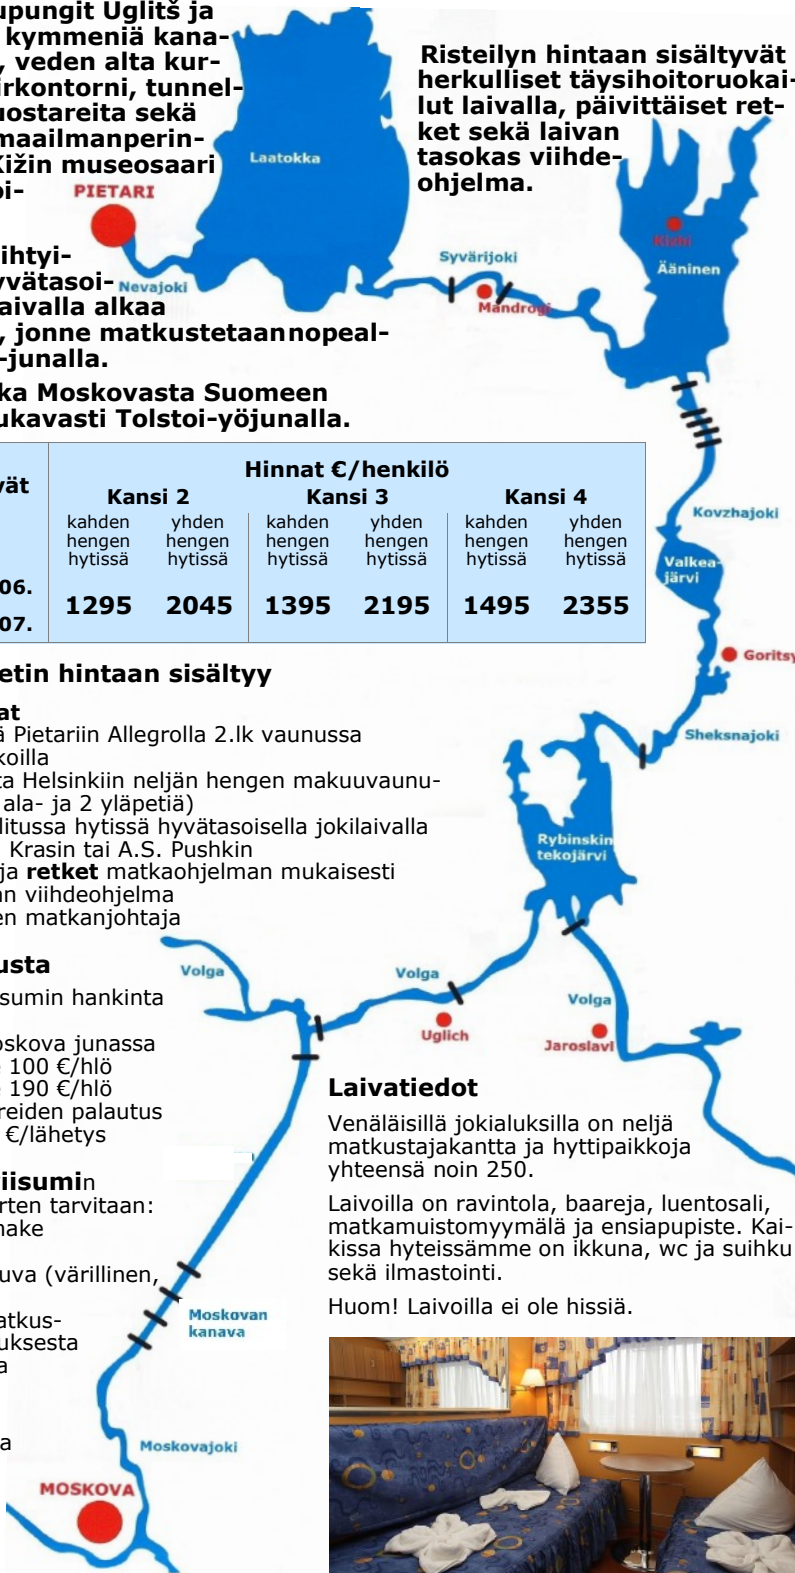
upungit Uglitš ja kymmeniä kana-, veden alta kur-irkontorni, tunnel-uostareita sekä maailmanperin-Kižin museosaari oi-

ihtyi-yvätasoi-aivalla alkaa, jonne matkustetaan nopeal--junalla.

ka Moskovasta Suomeen ukavasti Tolstoi-yöjunalla.

Risteilyn hintaan sisältyvät herkulliset täysihoitoruokailut laivalla, päivittäiset retket sekä laivan tasokas viihdeohjelma.

Laatokka
PIETARI
Nevajoki
Syvärijoki
Mandrogi
Kizhi
Ääninen
Kovzhajoki
Valkeajärvi
Goritsy
Sheksnajoki
Rybinskin tekojärvi
Volga
Volga
Volga
Uglich
Jaroslavl
Moskovan kanava
Moskovajoki
MOSKOVA

| vät | Hinnat €/henkilö | | | | | |
|---|---|---|---|---|---|---|
| | Kansi 2 | | Kansi 3 | | Kansi 4 | |
| | kahden hengen hytissä | yhden hengen hytissä | kahden hengen hytissä | yhden hengen hytissä | kahden hengen hytissä | yhden hengen hytissä |
| 06. 07. | 1295 | 2045 | 1395 | 2195 | 1495 | 2355 |

etin hintaan sisältyy

at
ä Pietariin Allegrolla 2.lk vaunussa koilla
ta Helsinkiin neljän hengen makuuvaunu- ala- ja 2 yläpetiä)
litussa hytissä hyvätasoisella jokilaivalla Krasin tai A.S. Pushkin
ja **retket** matkaohjelman mukaisesti
an viihdeohjelma
en matkanjohtaja

usta
sumin hankinta

oskova junassa
100 €/hlö
190 €/hlö
reiden palautus
€/lähetys

iisumin
rten tarvitaan:
nake

uva (värillinen,

atkus-
uksesta
a

a

Laivatiedot

Venäläisillä jokialuksilla on neljä matkustajakantta ja hyttipaikkoja yhteensä noin 250.

Laivoilla on ravintola, baareja, luentosali, matkamuistomyymälä ja ensiapupiste. Kaikissa hyteissämme on ikkuna, wc ja suihku sekä ilmastointi.

Huom! Laivoilla ei ole hissiä.